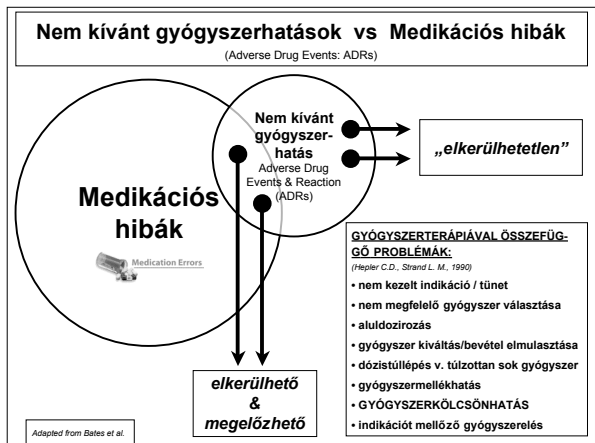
Nem kívánt gyógyszerhatások vs Medikációs hibák
(Adverse Drug Events: ADRs)

Nem kívánt gyógyszerhatás
Adverse Drug Events & Reaction (ADRs)

„elkerülhetetlen"

Medikációs hibák

Medication Errors

GYÓGYSZERTERÁPIÁVAL ÖSSZEFÜGGŐ PROBLÉMÁK:
(Hepler C.D., Strand L. M., 1990)
• nem kezelt indikáció / tünet
• nem megfelelő gyógyszer választása
• aluldozirozás
• gyógyszer kiváltás/bevétel elmulasztása
• dózistúllépés v. túlzottan sok gyógyszer
• gyógyszermellékhatás
• GYÓGYSZERKÖLCSÖNHATÁS
• indikációt mellőző gyógyszerelés

elkerülhető
&
megelőzhető

Adapted from Bates et al.